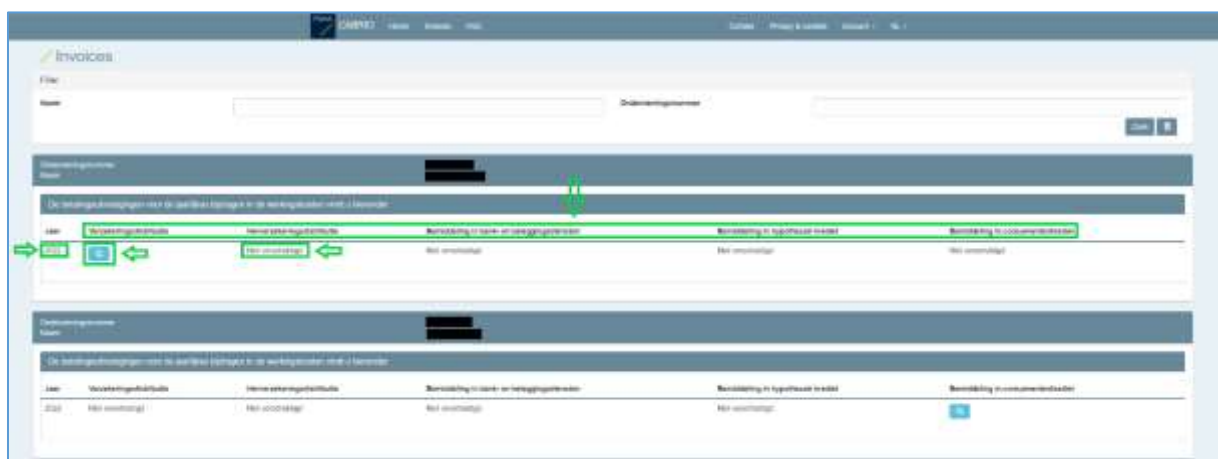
CABRIO Home Invoices FAQ

Invoices

Filter

Naam

Ondernemingsnummer

Ondernemingsnummer
Naam

De betalingsuitnodigingen voor de jaarlijkse bijdragen in de werkingskosten vindt u hieronder

| Jaar | Verzekeringsbemiddeling | Herverzekeringsbemiddeling | Bemiddeling in bank- en beleggingsdiensten | Bemiddeling in hypothecair krediet | Bemiddeling in consumentenkrediet |
|---|---|---|---|---|---|
| 2022 | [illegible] | Niet verschuldigd | Niet verschuldigd | Niet verschuldigd | Niet verschuldigd |

Ondernemingsnummer
Naam

De betalingsuitnodigingen voor de jaarlijkse bijdragen in de werkingskosten vindt u hieronder

| Jaar | Verzekeringsbemiddeling | Herverzekeringsbemiddeling | Bemiddeling in bank- en beleggingsdiensten | Bemiddeling in hypothecair krediet | Bemiddeling in consumentenkrediet |
|---|---|---|---|---|---|
| 2022 | Niet verschuldigd | Niet verschuldigd | Niet verschuldigd | Niet verschuldigd | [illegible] |